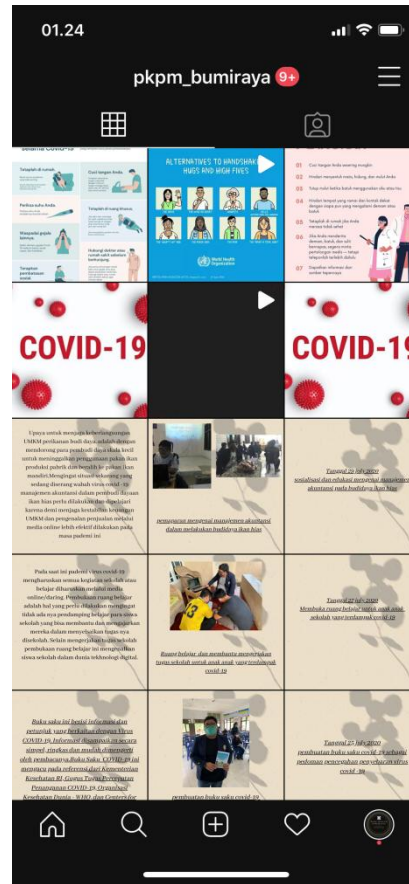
01.24

pkpm_bumiraya 9+

ALTERNATIVES TO HANDSHAKES HUGS AND HIGH FIVES

World Health Organization

COVID-19

COVID-19

Upaya untuk menjaga keberlangsungan UMKM perikanan budi daya adalah dengan membentuk para pembudi daya skala kecil untuk meningkatkan penggunaan pakan ikan produksi pabrik dan beralih ke pakan ikan mandiri. Mengingat situasi sekarang yang sedang diterjang wabah virus covid-19 manajemen akuntansi dalam pembudi dayaan ikan lele perlu dilakukan dan dijadikan karena demi menjaga kestabilan keuangan UMKM dan pengenalan penjualan melalui media online lebih efektif dilakukan pada masa pandemi ini

penyuluhan mengenai manajemen akuntansi dalam melakukan budidaya ikan lele

Tanggal 25 juli 2020 sosialisasi dan edukasi mengenai manajemen akuntansi pada budidaya ikan lele

Pada saat ini pandemi virus covid-19 mengharuskan semua kegiatan sekolah atau belajar diharuskan melalui media online/daring. Pembuatan ruang belajar adalah hal yang perlu dilakukan mengingat tidak ada nya pendamping belajar para siswa sekolah yang bisa membantu dan mengajarkan mereka dalam menyelesaikan tugas nya disekolah. Selain mengerjakan tugas sekolah pembuatan ruang belajar ini mengedukasi siswa sekolah dalam dunia teknologi digital.

Ruang belajar dan membantu menyelesaikan tugas sekolah untuk anak anak yang terdampak covid-19

Tanggal 27 juli 2020 membuka ruang belajar untuk anak anak sekolah yang terdampak covid-19

Buku saku ini berisi informasi dan petunjuk yang berkaitan dengan Virus COVID-19. Informasi disampaikan secara simpel, ringkas dan mudah dimengerti oleh pembacanya. Buku Saku COVID-19 ini mengacu pada referensi dari Kementerian Kesehatan RI, Gugus Tugas Percepatan Penanganan COVID-19, Organisasi Kesehatan Dunia - WHO dan Centers for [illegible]

pembuatan buku saku covid-19 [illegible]

Tanggal 29 juli 2020 pembuatan buku saku covid-19 sebagai pedoman pencegahan penyebaran virus covid-19